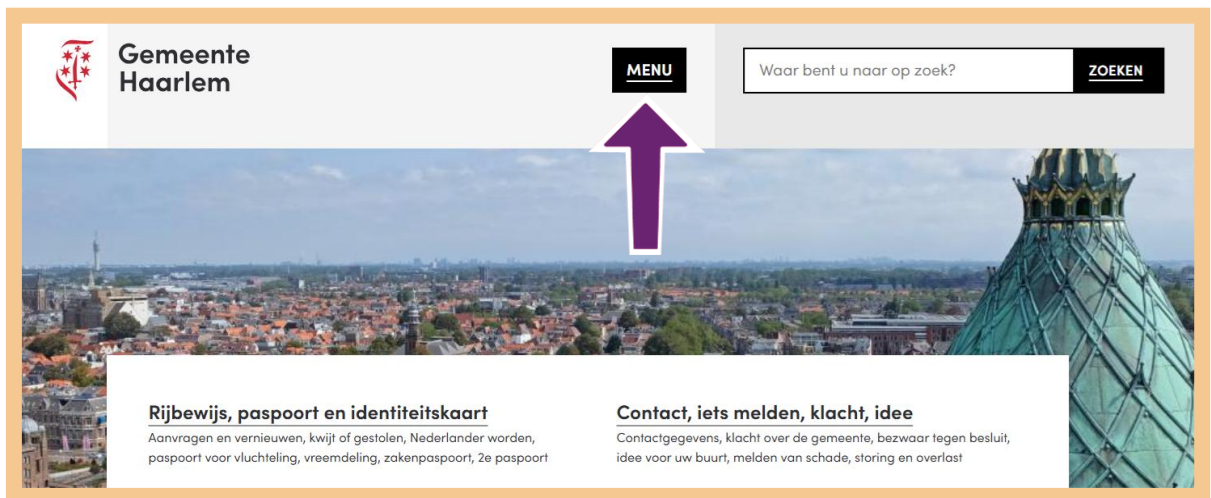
Gemeente Haarlem

MENU

Waar bent u naar op zoek?

ZOEKEN

Rijbewijs, paspoort en identiteitskaart

Aanvragen en vernieuwen, kwijt of gestolen, Nederlander worden, paspoort voor vluchteling, vreemdeling, zakenpaspoort, 2e paspoort

Contact, iets melden, klacht, idee

Contactgegevens, klacht over de gemeente, bezwaar tegen besluit, idee voor uw buurt, melden van schade, storing en overlast